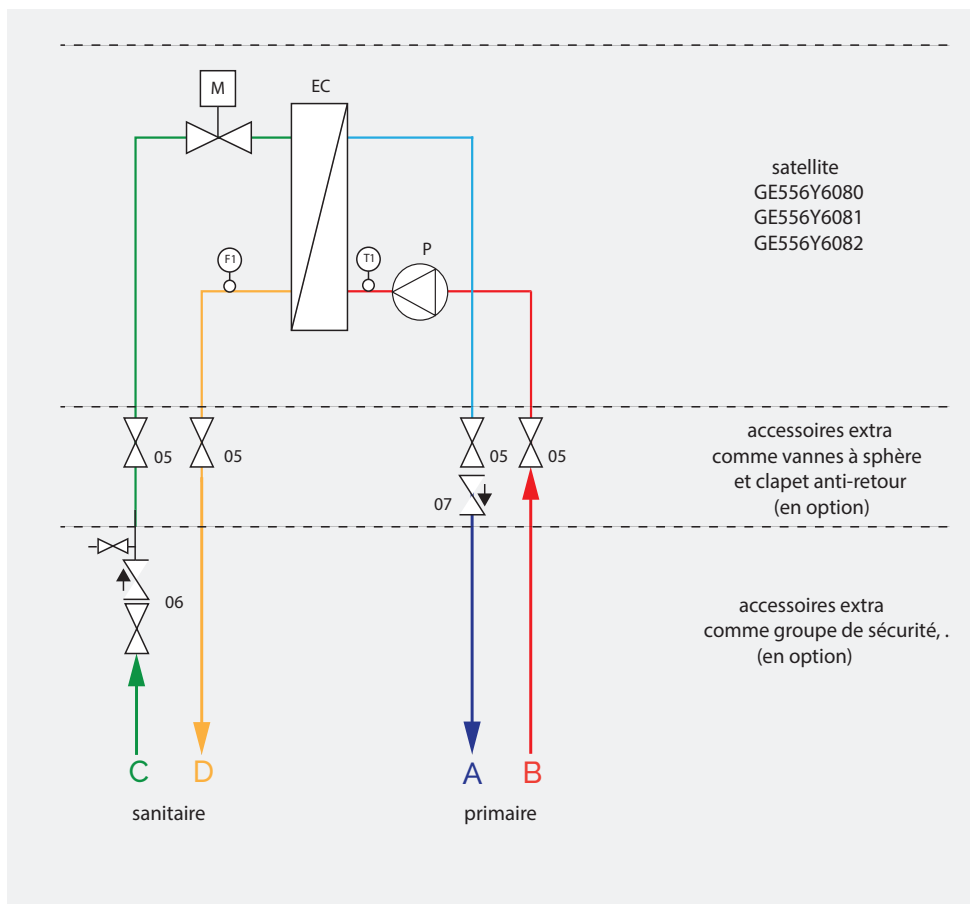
M

EC

satellite
GE556Y6080
GE556Y6081
GE556Y6082

F1

T1

P

05

05

05

05

accessoires extra
comme vannes à sphère
et clapet anti-retour
(en option)

07

06

accessoires extra
comme groupe de sécurité, .
(en option)

C D

A B

sanitaire

primaire